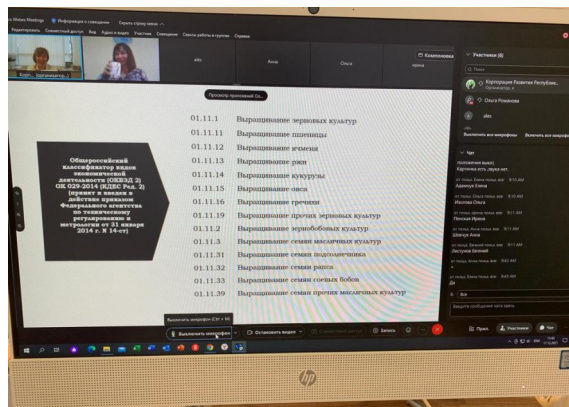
Webex Meetings  Информация о совещании  Скрыть строку меню

Редактировать  Совместный доступ  Вид  Аудио и видео  Участник  Совещание  Сеансы работы в группах  Справка

Корп... (организатор)

alex  Анна  Ольга  Ирина  Компоновка

Просмотр приложения Ол...

Общероссийский классификатор видов экономической деятельности (ОКВЭД 2) ОК 029-2014 (КДЕС Ред. 2) (принят и введен в действие приказом Федерального агентства по техническому регулированию и метрологии от 31 января 2014 г. N 14-ст)

| | |
|---|---|
| 01.11.1 | Выращивание зерновых культур |
| 01.11.11 | Выращивание пшеницы |
| 01.11.12 | Выращивание ячменя |
| 01.11.13 | Выращивание ржи |
| 01.11.14 | Выращивание кукурузы |
| 01.11.15 | Выращивание овса |
| 01.11.16 | Выращивание гречихи |
| 01.11.19 | Выращивание прочих зерновых культур |
| 01.11.2 | Выращивание зернобобовых культур |
| 01.11.3 | Выращивание семян масличных культур |
| 01.11.31 | Выращивание семян подсолнечника |
| 01.11.32 | Выращивание семян рапса |
| 01.11.33 | Выращивание семян соевых бобов |
| 01.11.39 | Выращивание семян прочих масличных культур |

Выключить микрофон (Ctrl + M)

Выключить микрофон  Остановить видео  Совместный доступ  Запись

Участники (6)

Поиск

Корпорация Развития Республ... Организатор, я

Ольга Романова

alex

Выключить мой микрофон  Выключить все микрофоны

Чат

положение выкл)
Картинка есть, звука нет.

от Алиса Хачатурян всем 9:10 AM
Адеечук Елена

от Ольга Лазаренко всем 9:10 AM
Ихатова Ольга

от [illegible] всем 9:11 AM
Попова Ирина

от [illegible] всем 9:11 AM
Шевчук Анна

от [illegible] всем 9:11 AM
Лесгунов Евгений

от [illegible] всем 9:43 AM
Да

Кому: Все

Введите сообщение сюда

Поиск  Участники  Чат

hp